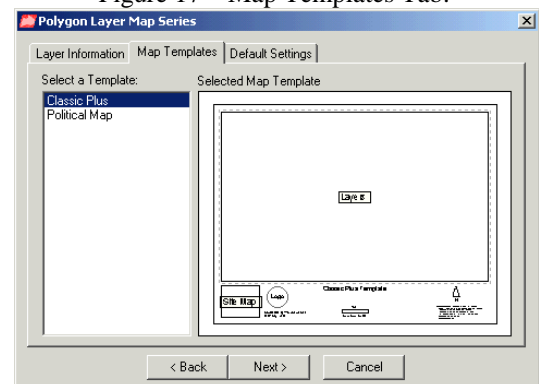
Figure 17 – Map Templates Tab.

Polygon Layer Map Series

Layer Information | Map Templates | Default Settings

Select a Template:
Classic Plus
Political Map

Selected Map Template

Layer

Classic Plus Template

Site Map

Logo

N

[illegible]

< Back | Next > | Cancel